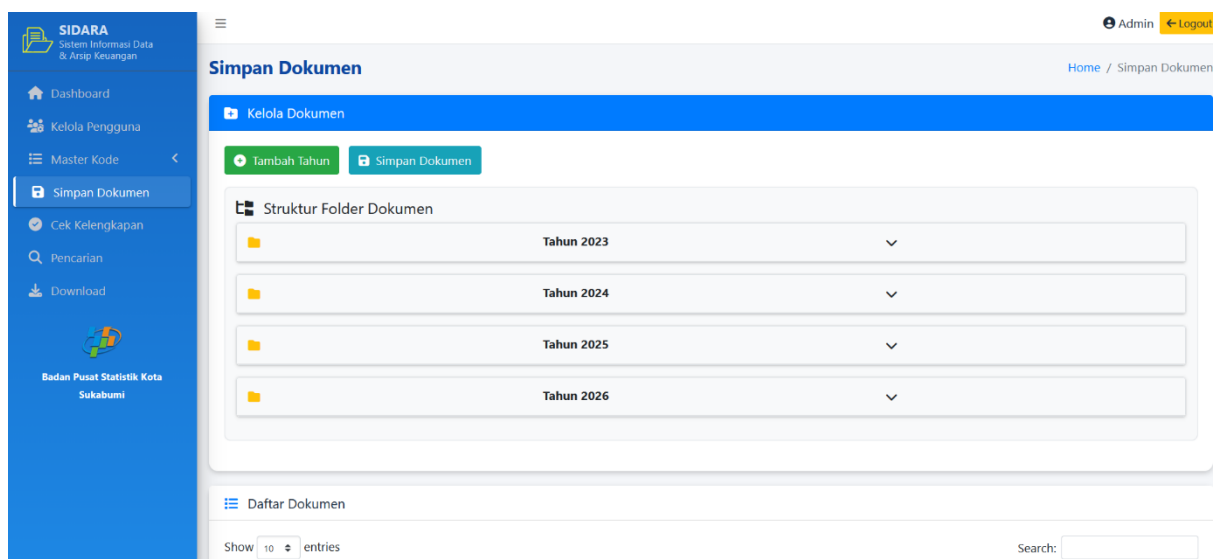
SIDARA
Sistem Informasi Data & Arsip Keuangan

Dashboard
Kelola Pengguna
Master Kode
Simpan Dokumen
Cek Kelengkapan
Pencarian
Download

Badan Pusat Statistik Kota Sukabumi

≡

Admin
← Logout

Simpan Dokumen

Home / Simpan Dokumen

Kelola Dokumen

Tambah Tahun
Simpan Dokumen

Struktur Folder Dokumen

Tahun 2023
Tahun 2024
Tahun 2025
Tahun 2026

Daftar Dokumen

Show 10 entries

Search: